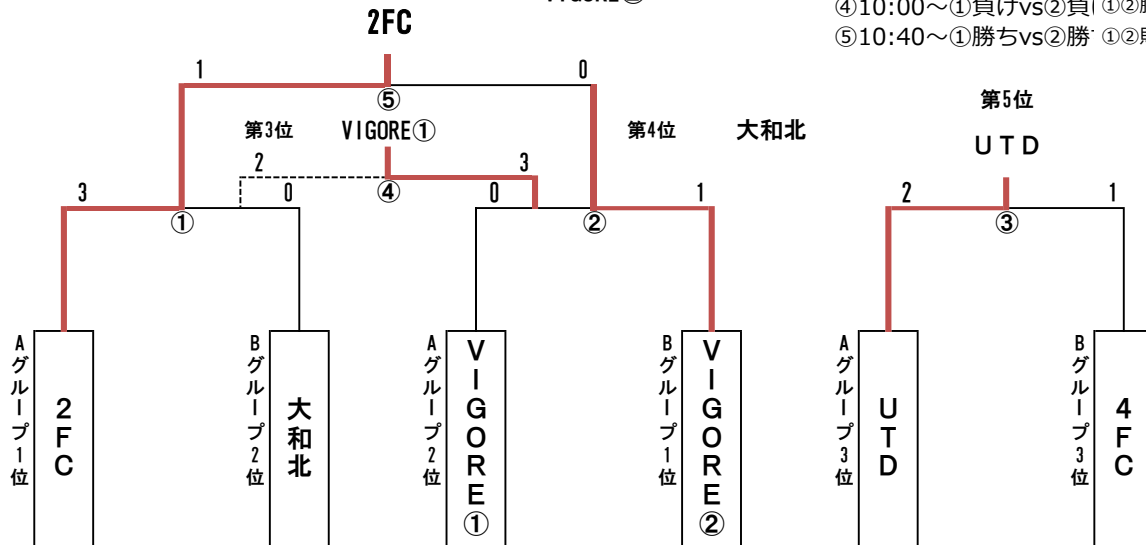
VIGORE②

2FC

④10:00〜①負けvs②負け ①②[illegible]
⑤10:40〜①勝ちvs②勝ち ①②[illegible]

1
0
⑤
第3位
VIGORE①
第4位
大和北
第5位
UTD
2
3
3
0
④
0
1
2
1
①
②
③

Aグループ1位
2FC

Bグループ2位
大和北

Aグループ2位
VIGORE①

Bグループ1位
VIGORE②

Aグループ3位
UTD

Bグループ3位
4FC